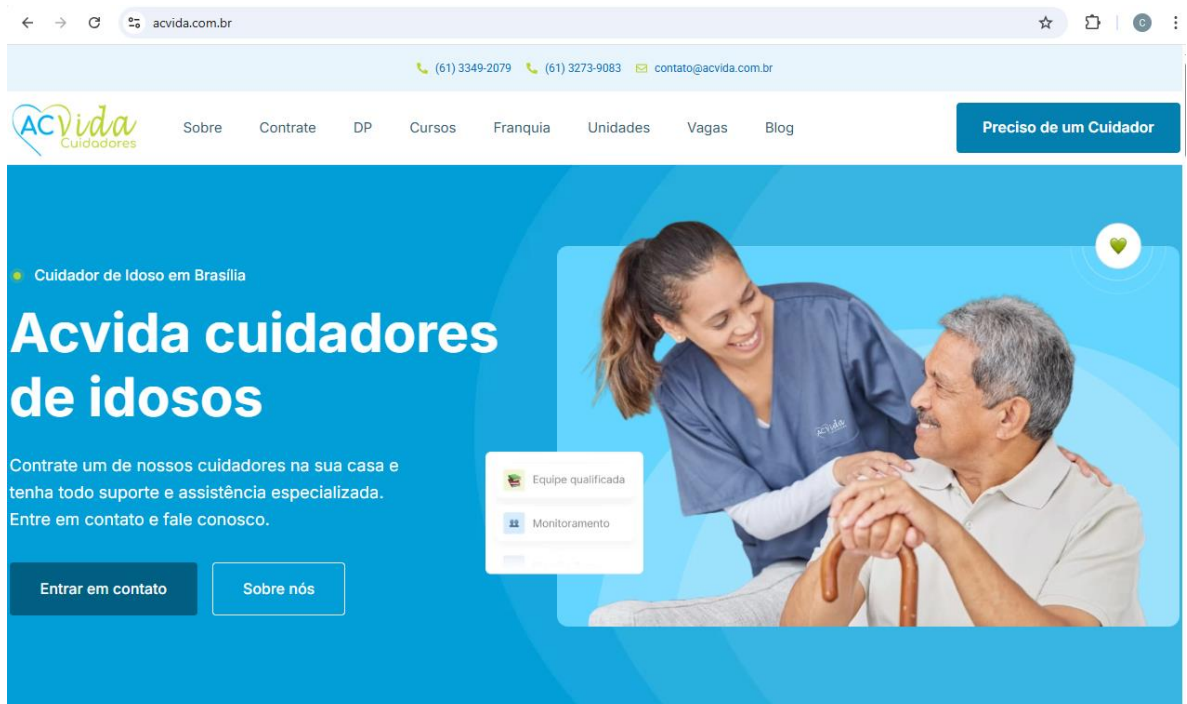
acvida.com.br

(61) 3349-2079 (61) 3273-9083 contato@acvida.com.br

ACVida Cuidadores

Sobre Contrate DP Cursos Franquia Unidades Vagas Blog

Preciso de um Cuidador

Cuidador de Idoso em Brasília

Acvida cuidadores de idosos

Contrate um de nossos cuidadores na sua casa e tenha todo suporte e assistência especializada. Entre em contato e fale conosco.

Entrar em contato

Sobre nós

Equipe qualificada

Monitoramento

ACVida